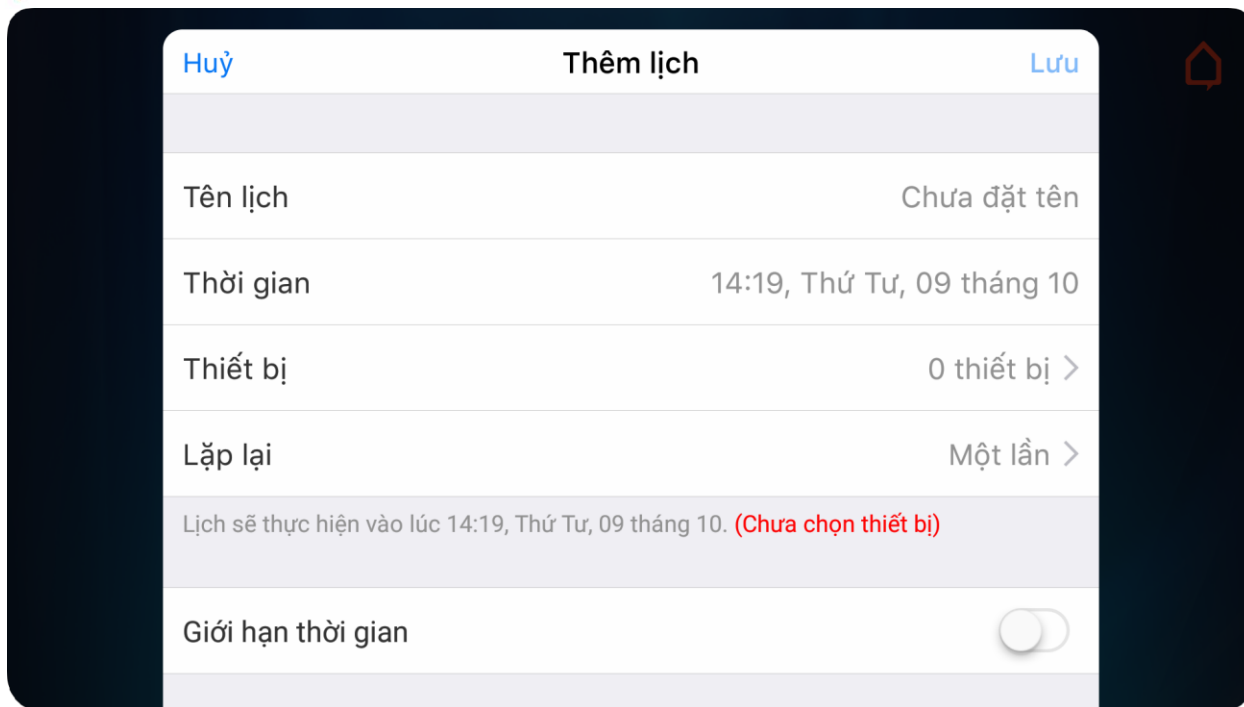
Huỷ
Thêm lịch
Lưu

Tên lịch
Chưa đặt tên

Thời gian
14:19, Thứ Tư, 09 tháng 10

Thiết bị
0 thiết bị

Lặp lại
Một lần

Lịch sẽ thực hiện vào lúc 14:19, Thứ Tư, 09 tháng 10. (Chưa chọn thiết bị)

Giới hạn thời gian